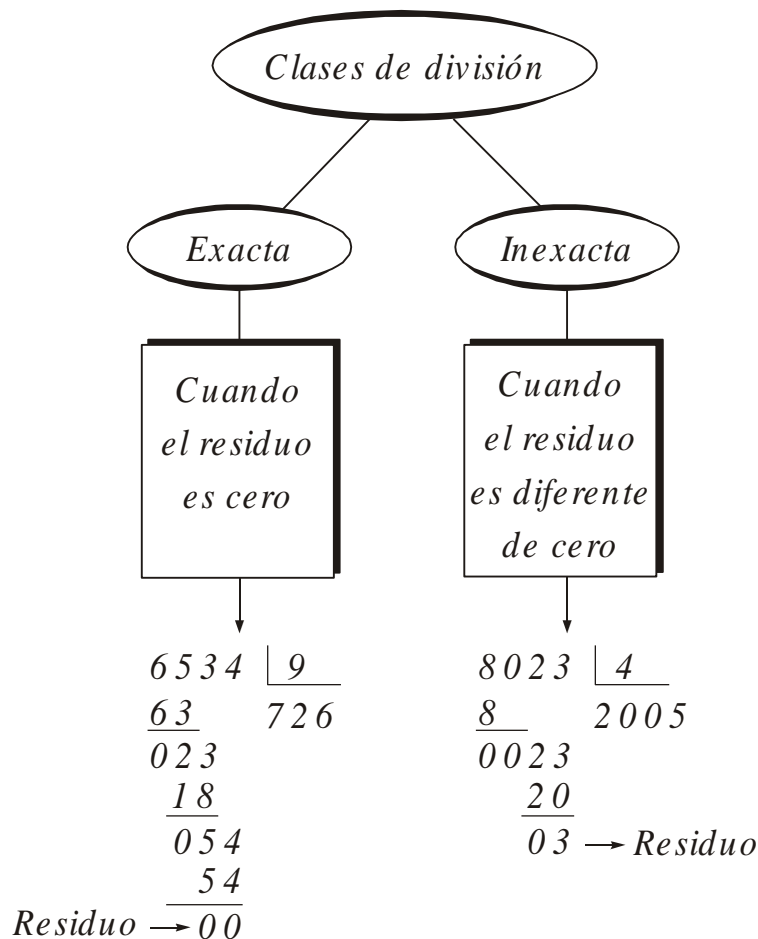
Clases de división

Exacta

Inexacta

Cuando el residuo es cero

Cuando el residuo es diferente de cero

6534 | 9
63    726
023
 18
 054
  54
Residuo → 00

8023 | 4
8     2005
0023
  20
  03 → Residuo